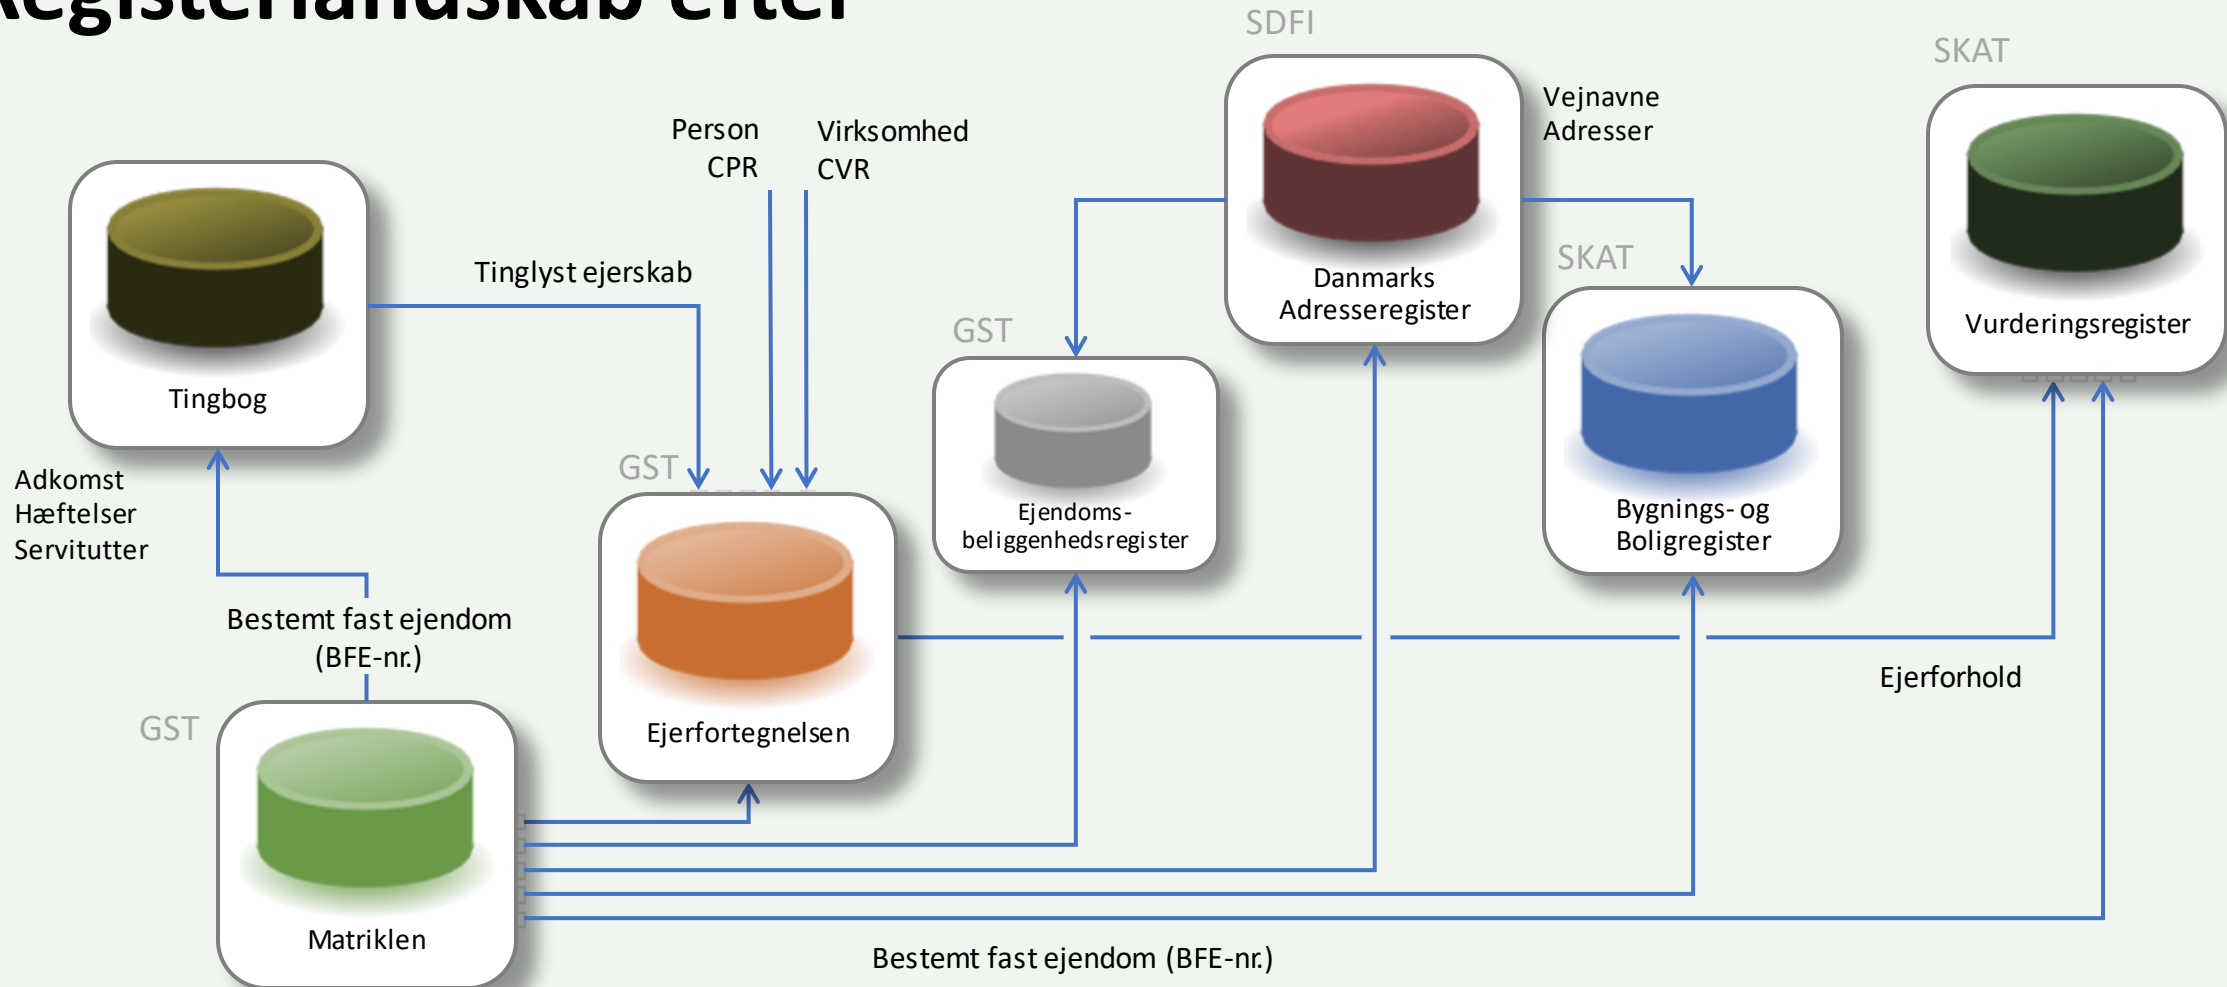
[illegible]

SDFI

SKAT

Person
CPR

Virksomhed
CVR

Vejnavne
Adresser

Danmarks Adresseregister

Vurderingsregister

Tingbog

Tinglyst ejerskab

SKAT

GST

Ejendoms-beliggenhedsregister

Bygnings- og Boligregister

GST

Adkomst
Hæftelser
Servitutter

Ejerfortegnelsen

Bestemt fast ejendom (BFE-nr.)

Ejerforhold

GST

Matriklen

Bestemt fast ejendom (BFE-nr.)